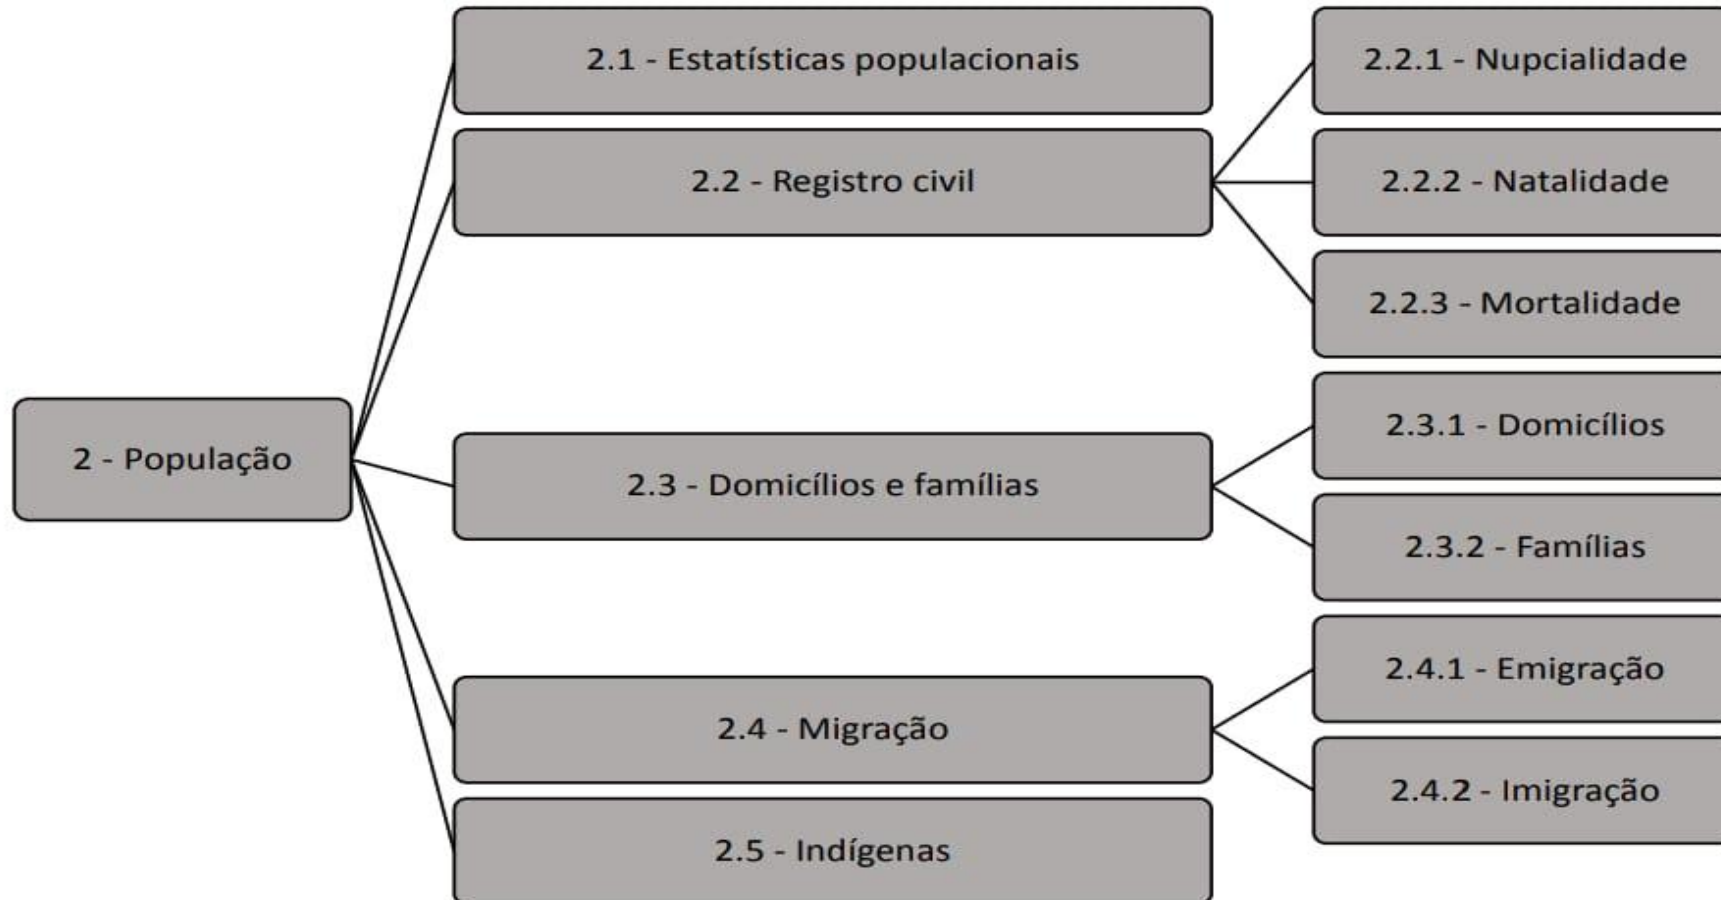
2 - População

2.1 - Estatísticas populacionais

2.2 - Registro civil

2.2.1 - Nupcialidade

2.2.2 - Natalidade

2.2.3 - Mortalidade

2.3 - Domicílios e famílias

2.3.1 - Domicílios

2.3.2 - Famílias

2.4 - Migração

2.4.1 - Emigração

2.4.2 - Imigração

2.5 - Indígenas